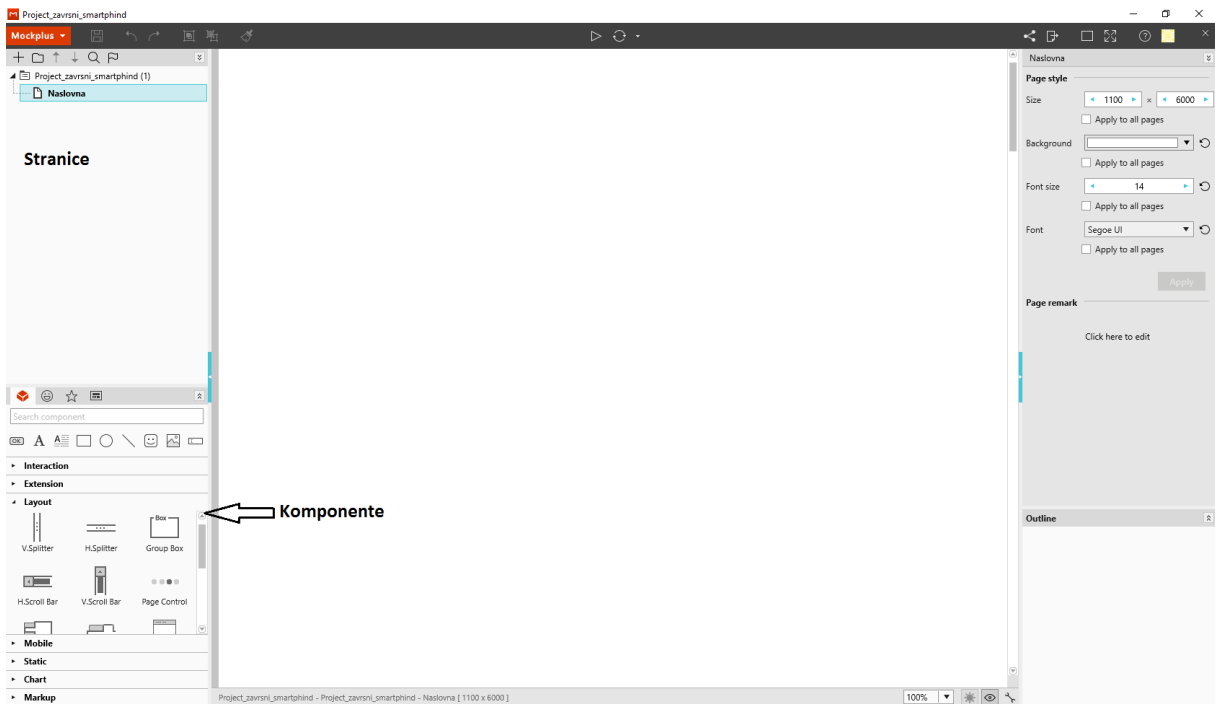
Project_zavrsni_smartphind

Mockplus

Project_zavrsni_smartphind (1)
Naslovna

Stranice

Search component

Interaction
Extension
Layout

Box

V.Splitter H.Splitter Group Box

H.Scroll Bar V.Scroll Bar Page Control

Mobile
Static
Chart
Markup

Komponente

Naslovna

Page style

Size 1100 × 6000
Apply to all pages

Background
Apply to all pages

Font size 14
Apply to all pages

Font Segoe UI
Apply to all pages

Apply

Page remark

Click here to edit

Outline

Project_zavrsni_smartphind - Project_zavrsni_smartphind - Naslovna [ 1100 x 6000 ]

100%